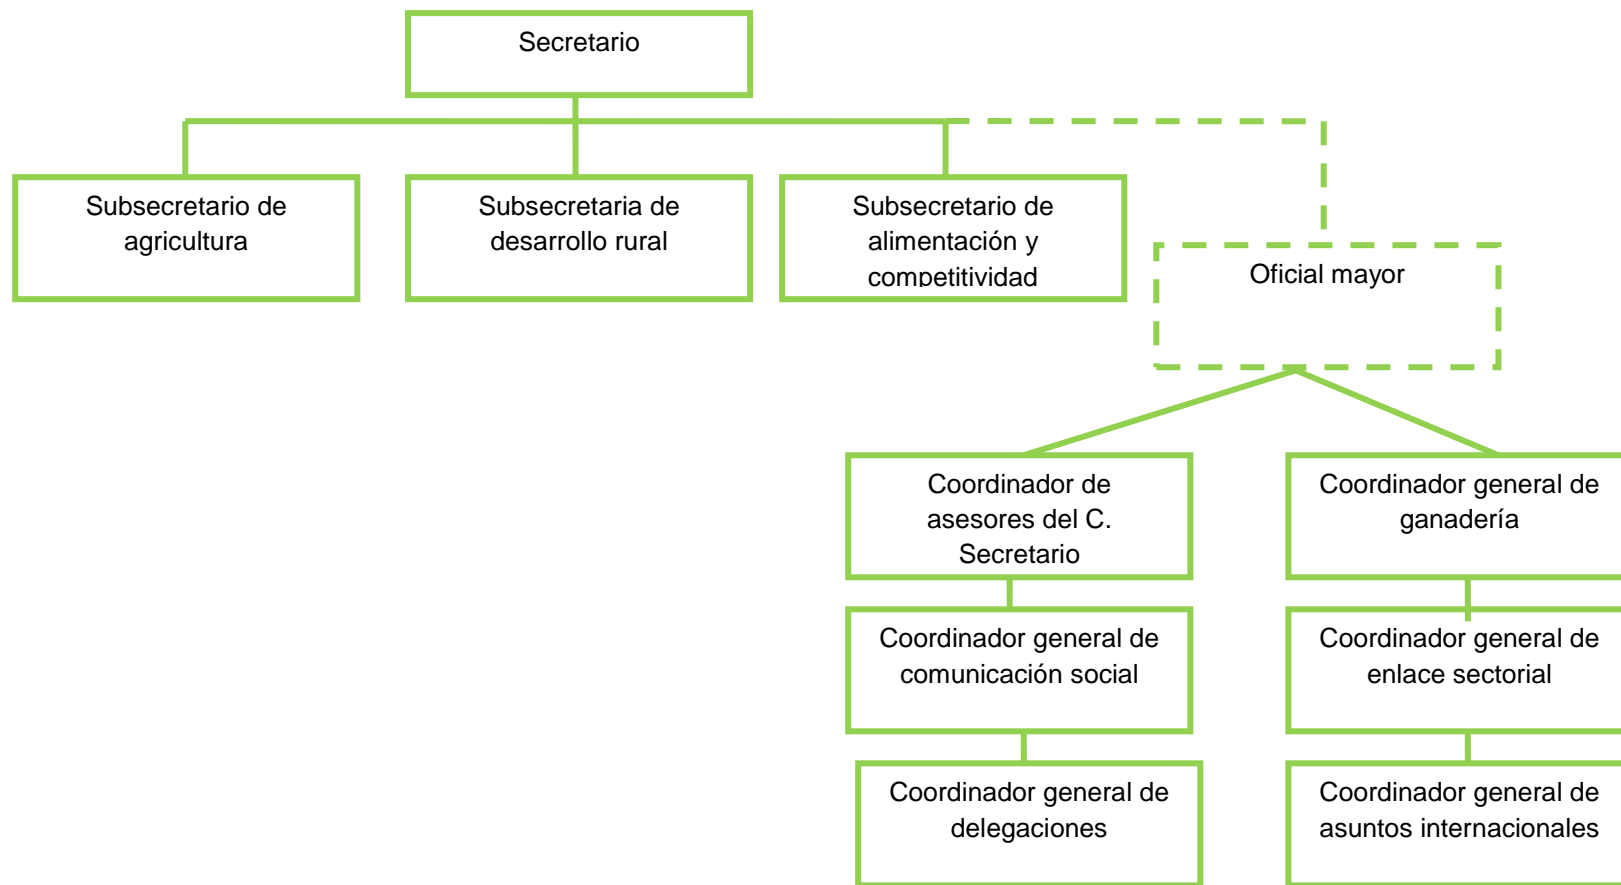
Secretario

Subsecretario de agricultura

Subsecretaria de desarrollo rural

Subsecretario de alimentación y competitividad

Oficial mayor

Coordinador de asesores del C. Secretario

Coordinador general de ganadería

Coordinador general de comunicación social

Coordinador general de enlace sectorial

Coordinador general de delegaciones

Coordinador general de asuntos internacionales